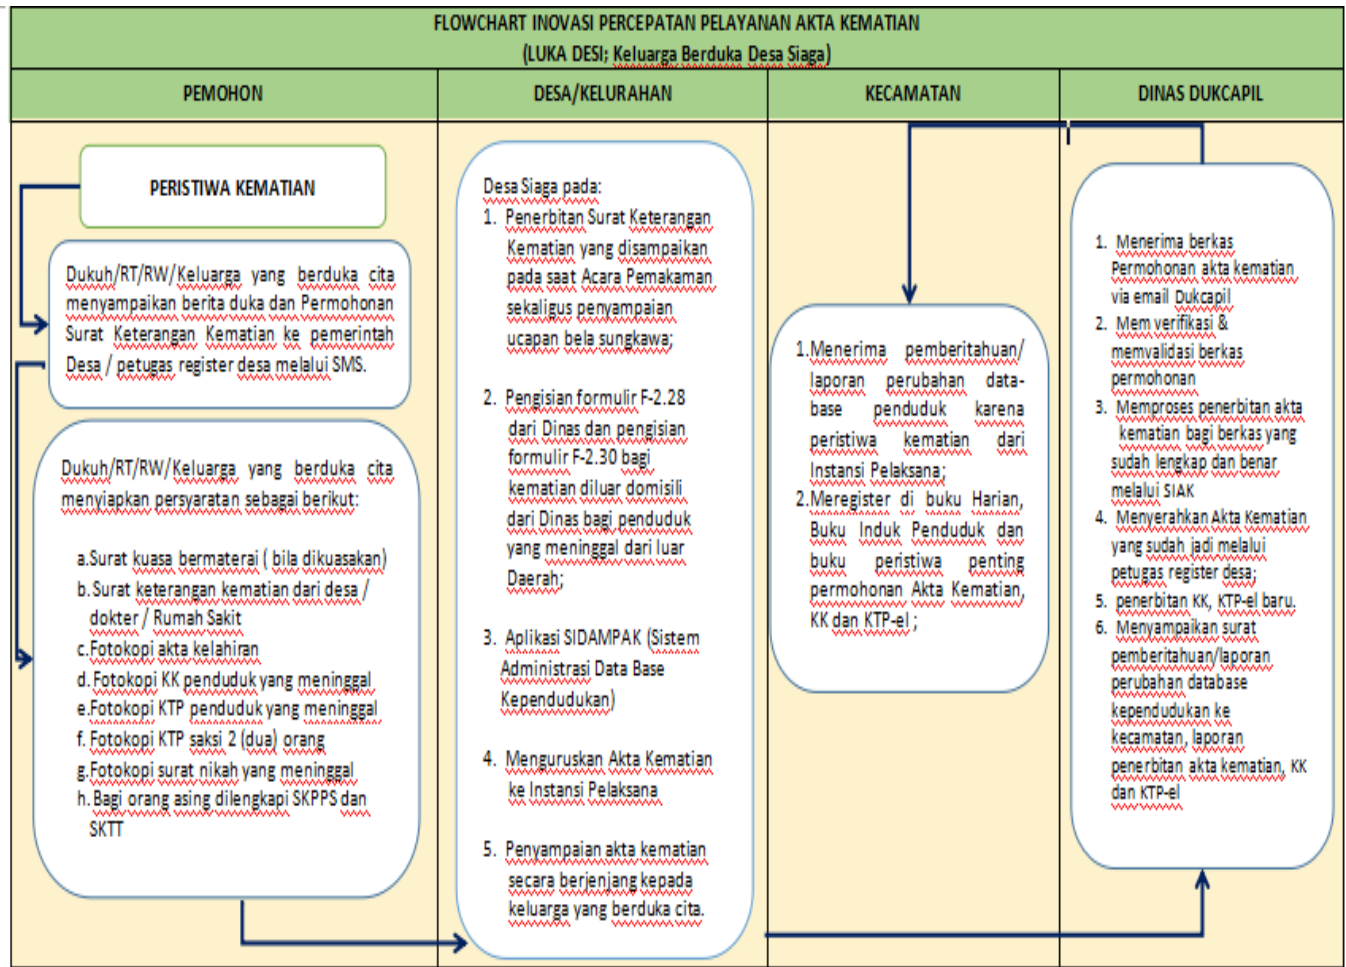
FLOWCHART INOVASI PERCEPATAN PELAYANAN AKTA KEMATIAN
(LUKA DESI; Keluarga Berduka Desa Siaga)

| PEMOHON | DESA/KELURAHAN | KECAMATAN | DINAS DUKCAPIL |
|---|---|---|---|

PERISTIWA KEMATIAN

Dukuh/RT/RW/Keluarga yang berduka cita menyampaikan berita duka dan Permohonan Surat Keterangan Kematian ke pemerintah Desa / petugas register desa melalui SMS.

Dukuh/RT/RW/Keluarga yang berduka cita menyiapkan persyaratan sebagai berikut:

a.Surat kuasa bermaterai ( bila dikuasakan)
b.Surat keterangan kematian dari desa / dokter / Rumah Sakit
c.Fotokopi akta kelahiran
d. Fotokopi KK penduduk yang meninggal
e.Fotokopi KTP penduduk yang meninggal
f. Fotokopi KTP saksi 2 (dua) orang
g.Fotokopi surat nikah yang meninggal
h. Bagi orang asing dilengkapi SKPPS dan SKTT

Desa Siaga pada:
1. Penerbitan Surat Keterangan Kematian yang disampaikan pada saat Acara Pemakaman sekaligus penyampaian ucapan bela sungkawa;

2. Pengisian formulir F-2.28 dari Dinas dan pengisian formulir F-2.30 bagi kematian diluar domisili dari Dinas bagi penduduk yang meninggal dari luar Daerah;

3. Aplikasi SIDAMPAK (Sistem Administrasi Data Base Kependudukan)

4. Menguruskan Akta Kematian ke Instansi Pelaksana

5. Penyampaian akta kematian secara berjenjang kepada keluarga yang berduka cita.

1.Menerima pemberitahuan/ laporan perubahan data-base penduduk karena peristiwa kematian dari Instansi Pelaksana;
2.Meregister di buku Harian, Buku Induk Penduduk dan buku peristiwa penting permohonan Akta Kematian, KK dan KTP-el ;

1. Menerima berkas Permohonan akta kematian via email Dukcapil
2. Mem verifikasi & memvalidasi berkas permohonan
3. Memproses penerbitan akta kematian bagi berkas yang sudah lengkap dan benar melalui SIAK
4. Menyerahkan Akta Kematian yang sudah jadi melalui petugas register desa;
5. penerbitan KK, KTP-el baru.
6. Menyampaikan surat pemberitahuan/laporan perubahan database kependudukan ke kecamatan, laporan penerbitan akta kematian, KK dan KTP-el